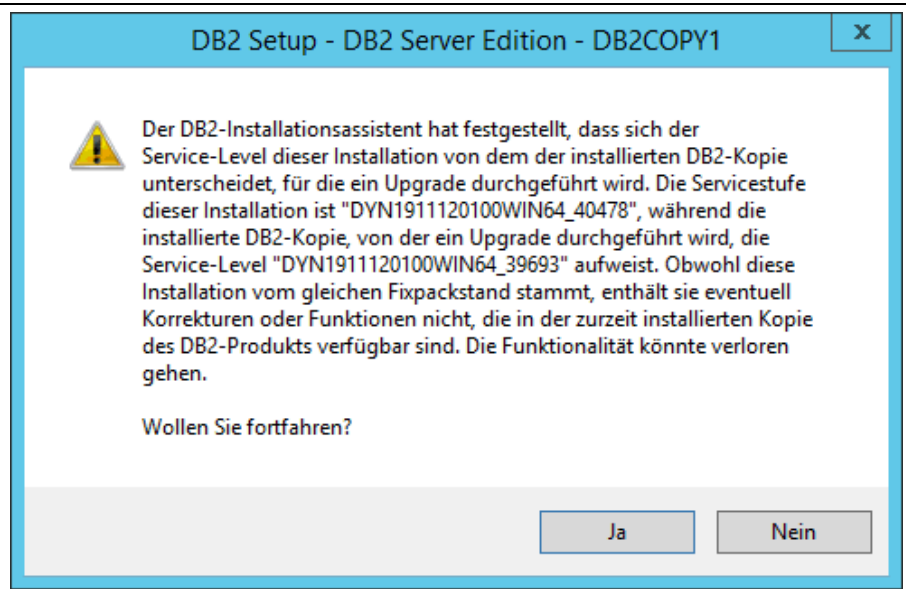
DB2 Setup - DB2 Server Edition - DB2COPY1

x

Der DB2-Installationsassistent hat festgestellt, dass sich der Service-Level dieser Installation von dem der installierten DB2-Kopie unterscheidet, für die ein Upgrade durchgeführt wird. Die Servicestufe dieser Installation ist "DYN1911120100WIN64_40478", während die installierte DB2-Kopie, von der ein Upgrade durchgeführt wird, die Service-Level "DYN1911120100WIN64_39693" aufweist. Obwohl diese Installation vom gleichen Fixpackstand stammt, enthält sie eventuell Korrekturen oder Funktionen nicht, die in der zurzeit installierten Kopie des DB2-Produkts verfügbar sind. Die Funktionalität könnte verloren gehen.

Wollen Sie fortfahren?

Ja

Nein